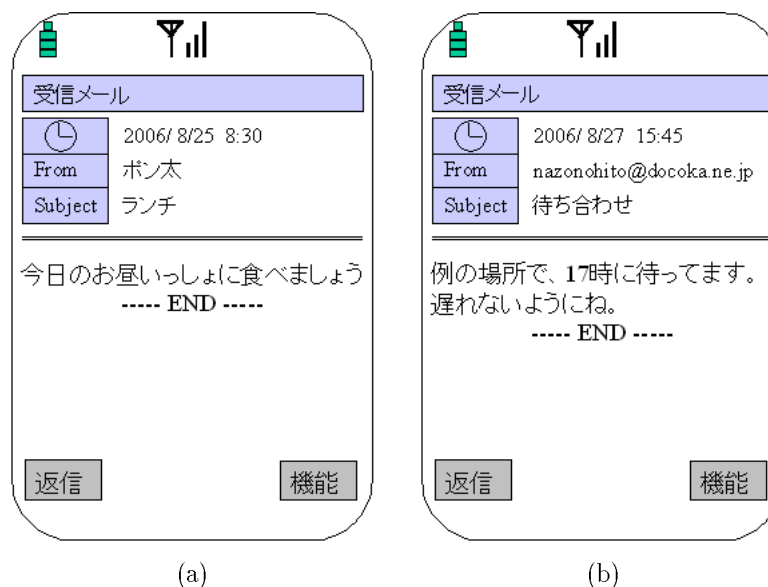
受信メール

| | |
|---|---|
| | 2006/ 8/25 8:30 |
| From | ポン太 |
| Subject | ランチ |

今日のお昼いっしょに食べましょう
----- END -----

返信　機能

(a)

受信メール

| | |
|---|---|
| | 2006/ 8/27 15:45 |
| From | nazonohito@docoka.ne.jp |
| Subject | 待ち合わせ |

例の場所で、17時に待ってます。
遅れないようにね。
----- END -----

返信　機能

(b)